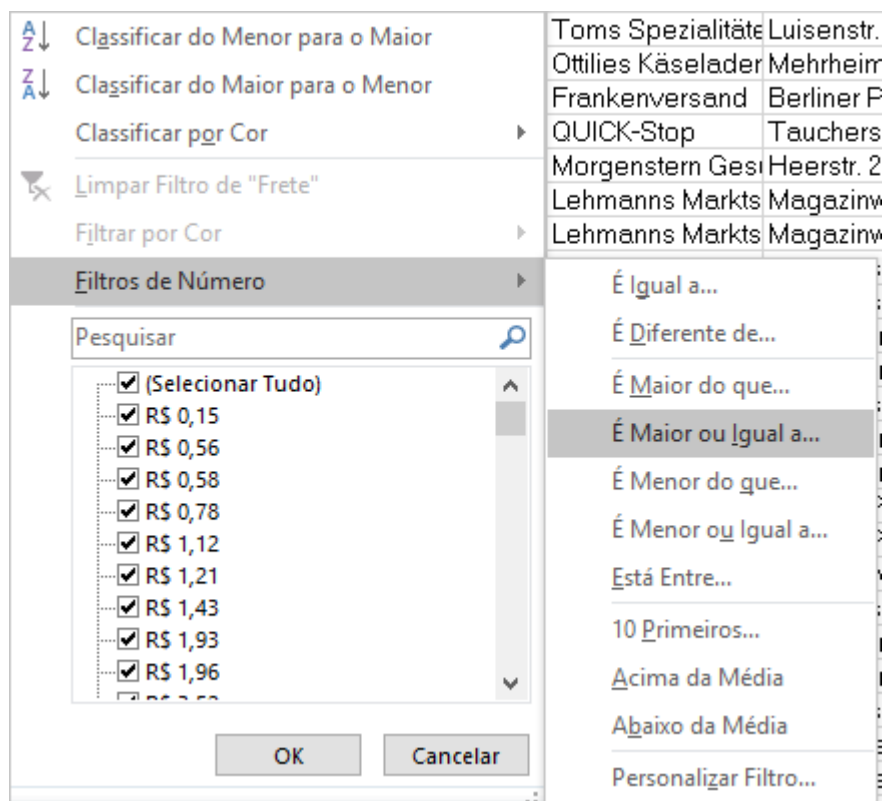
Classificar do Menor para o Maior
Classificar do Maior para o Menor
Classificar por Cor
Limpar Filtro de "Frete"
Filtrar por Cor
Filtros de Número
Pesquisar
(Selecionar Tudo)
R$ 0,15
R$ 0,56
R$ 0,58
R$ 0,78
R$ 1,12
R$ 1,21
R$ 1,43
R$ 1,93
R$ 1,96
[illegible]
OK
Cancelar

É Igual a...
É Diferente de...
É Maior do que...
É Maior ou Igual a...
É Menor do que...
É Menor ou Igual a...
Está Entre...
10 Primeiros...
Acima da Média
Abaixo da Média
Personalizar Filtro...

| Toms Spezialitäte | Luisenstr. |
|---|---|
| Ottilies Käselader | Mehrheim |
| Frankenversand | Berliner P |
| QUICK-Stop | Tauchers |
| Morgenstern Gesı | Heerstr. 2 |
| Lehmanns Markts | Magazinw |
| Lehmanns Markts | Magazinw |